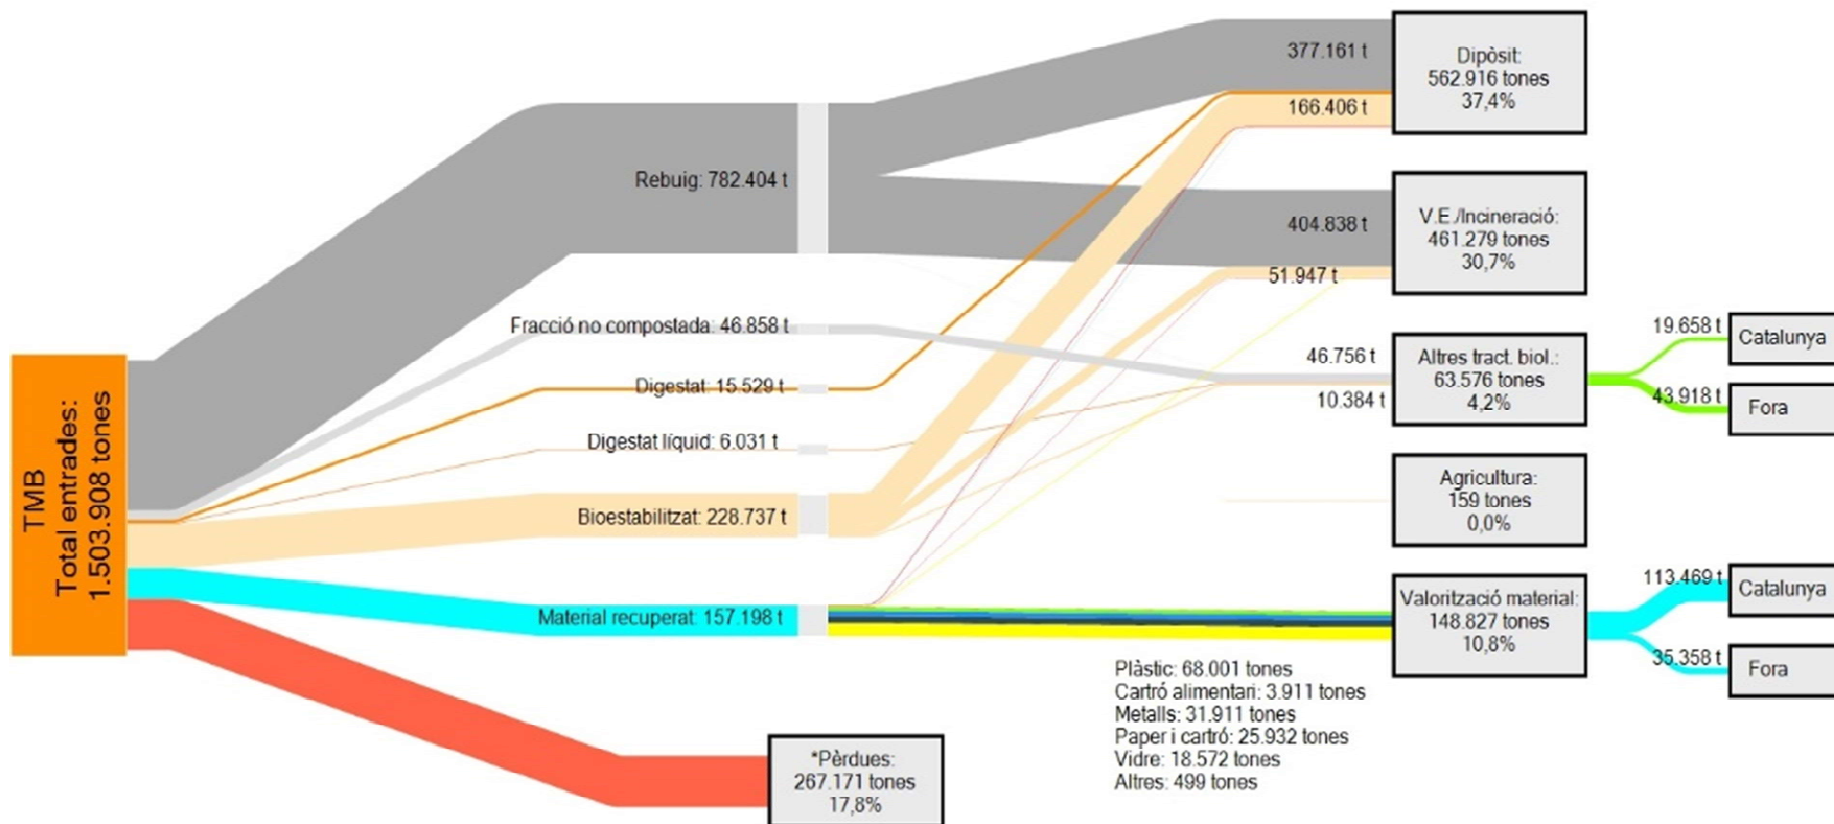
TMB
Total entrades:
1.503.908 tones

Rebuig: 782.404 t

Fracció no compostada: 46.858 t

Digestat: 15.529 t

Digestat líquid: 6.031 t

Bioestabilitzat: 228.737 t

Material recuperat: 157.198 t

*Pèrdues:
267.171 tones
17,8%

377.161 t
166.406 t

Dipòsit:
562.916 tones
37,4%

404.838 t
51.947 t

V.E./Incineració:
461.279 tones
30,7%

46.756 t
10.384 t

Altres tract. biol.:
63.576 tones
4,2%

19.658 t
Catalunya
43.918 t
Fora

Agricultura:
159 tones
0,0%

Valorització material:
148.827 tones
10,8%

113.469 t
Catalunya
35.358 t
Fora

Plàstic: 68.001 tones
Cartró alimentari: 3.911 tones
Metalls: 31.911 tones
Paper i cartró: 25.932 tones
Vidre: 18.572 tones
Altres: 499 tones